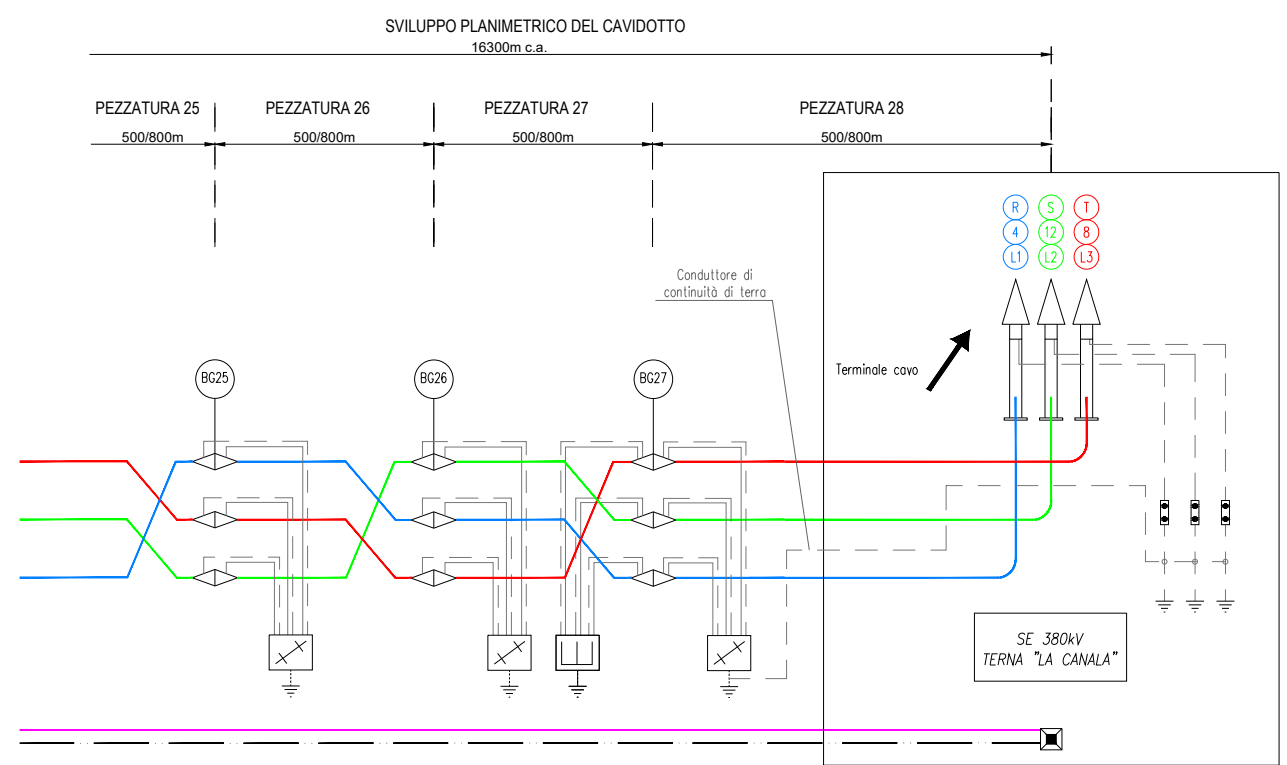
SVILUPPO PLANIMETRICO DEL CAVIDOTTO
16300m c.a.

PEZZATURA 25
500/800m

PEZZATURA 26
500/800m

PEZZATURA 27
500/800m

PEZZATURA 28
500/800m

R
4
L1

S
12
L2

T
8
L3

Conduttore di continuità di terra

Terminale cavo

BG25

BG26

BG27

SE 380kV
TERNA "LA CANALA"